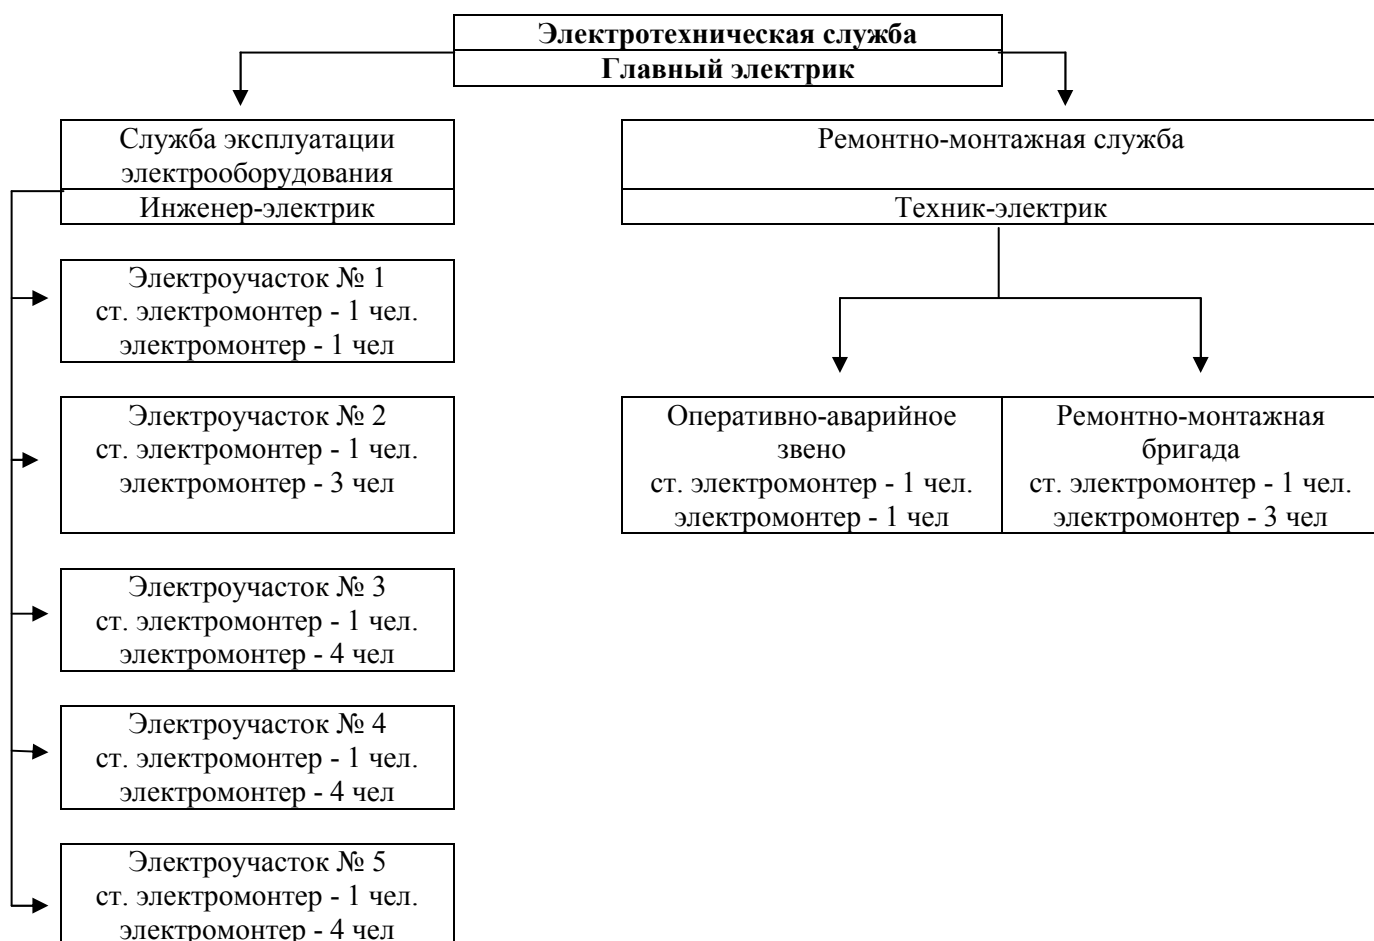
Электротехническая служба
Главный электрик

Служба эксплуатации электрооборудования
Инженер-электрик

Электроучасток № 1
ст. электромонтер - 1 чел.
электромонтер - 1 чел

Электроучасток № 2
ст. электромонтер - 1 чел.
электромонтер - 3 чел

Электроучасток № 3
ст. электромонтер - 1 чел.
электромонтер - 4 чел

Электроучасток № 4
ст. электромонтер - 1 чел.
электромонтер - 4 чел

Электроучасток № 5
ст. электромонтер - 1 чел.
электромонтер - 4 чел

Ремонтно-монтажная служба
Техник-электрик

Оперативно-аварийное звено
ст. электромонтер - 1 чел.
электромонтер - 1 чел

Ремонтно-монтажная бригада
ст. электромонтер - 1 чел.
электромонтер - 3 чел